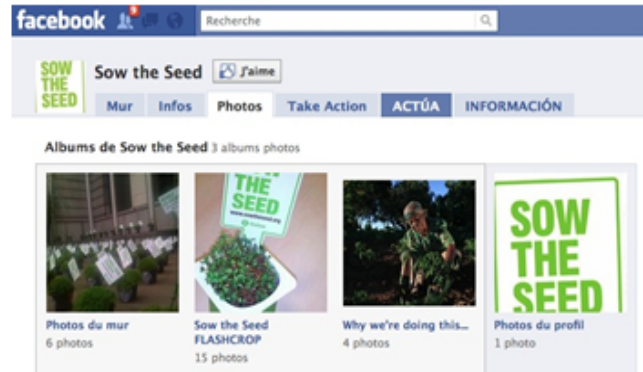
facebook 9 Recherche

SOW THE SEED Sow the Seed J'aime

Mur Infos Photos Take Action ACTÚA INFORMACIÓN

Albums de Sow the Seed 3 albums photos

THE SEED

Photos du mur
6 photos

Sow the Seed FLASHCROP
15 photos

Why we're doing this...
4 photos

SOW THE SEED

Photos du profil
1 photo